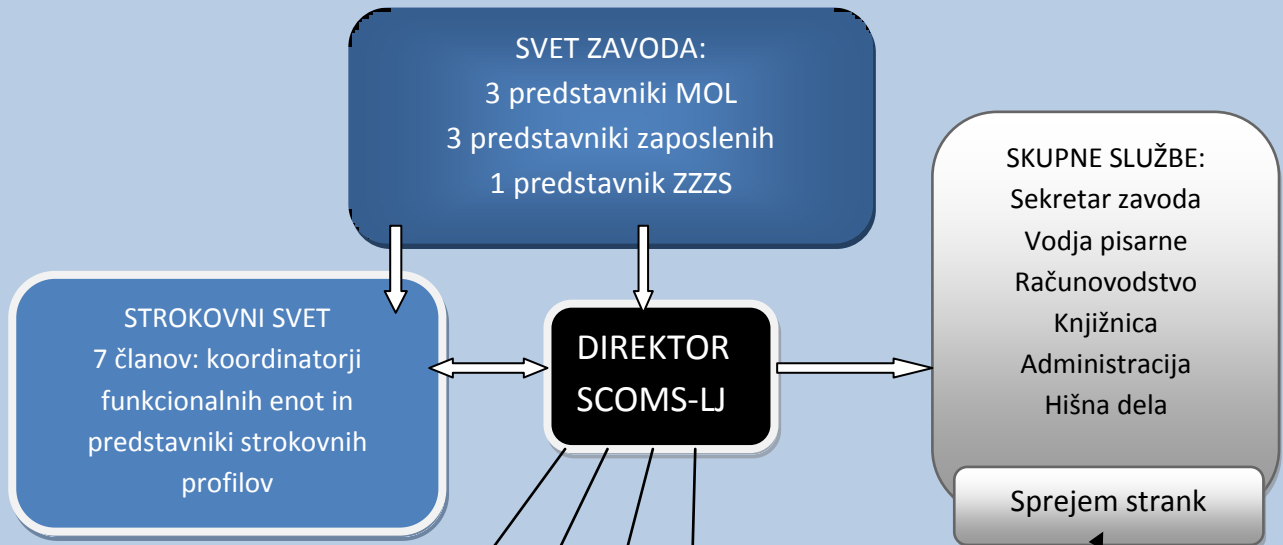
SVET ZAVODA:
3 predstavniki MOL
3 predstavniki zaposlenih
1 predstavnik ZZZS

SKUPNE SLUŽBE:
Sekretar zavoda
Vodja pisarne
Računovodstvo
Knjižnica
Administracija
Hišna dela

STROKOVNI SVET
7 članov: koordinatorji funkcionalnih enot in predstavniki strokovnih profilov

DIREKTOR
SCOMS-LJ

Sprejem strank